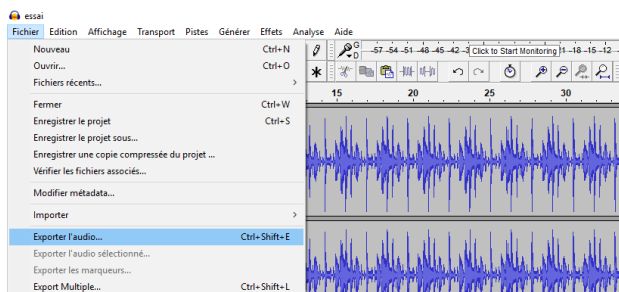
essai

Fichier Edition Affichage Transport Pistes Générer Effets Analyse Aide

Nouveau Ctrl+N
Ouvrir... Ctrl+O
Fichiers récents...
Fermer Ctrl+W
Enregistrer le projet Ctrl+S
Enregistrer le projet sous...
Enregistrer une copie compressée du projet ...
Vérifier les fichiers associés...
Modifier métadata...
Importer
Exporter l'audio... Ctrl+Shift+E
Exporter l'audio sélectionné...
Exporter les marqueurs...
Export Multiple... Ctrl+Shift+L

-57 -54 -51 -48 -45 -42 -3 Click to Start Monitoring 1 -18 -15 -12

15 20 25 30